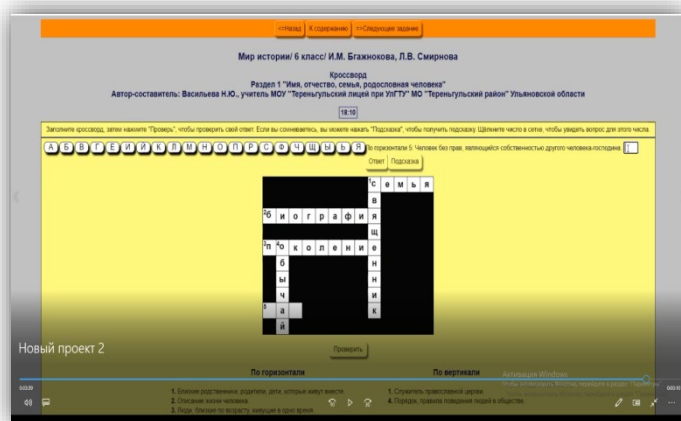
<=Назад | К содержанию | =>Следующее задание

Мир истории/ 6 класс/ И.М. Бгажнокова, Л.В. Смирнова

Кроссворд
Раздел 1 "Имя, отчество, семья, родословная человека"
Автор-составитель: Васильева Н.Ю., учитель МОУ "Тереньгульский лицей при УлГТУ" МО "Тереньгульский район" Ульяновской области

18:10

Заполните кроссворд, затем нажмите "Проверить", чтобы проверить свой ответ. Если вы сомневаетесь, вы можете нажать "Подсказка", чтобы получить подсказку. Щёлкните число в сетке, чтобы увидеть вопрос для этого числа.

А Б В Г Д Е Ж З И Й К Л М Н О П Р С Т У Ф Х Ц Ч Ш Щ Ъ Ы Ь Э Ю Я

По горизонтали 5: Человек без прав, являющийся собственностью другого человека-господина.

Ответ | Подсказка

| | | | | | $^{1}$с | е | м | ь | я |
|---|---|---|---|---|---|---|---|---|---|
| | | | | | в | | | | |
| $^{2}$б | и | о | г | р | а | ф | и | я | |
| | | | | | щ | | | | |
| $^{3}$п | $^{4}$о | к | о | л | е | н | и | е | |
| | б | | | | н | | | | |
| | ы | | | | н | | | | |
| | ч | | | | и | | | | |
| $^{5}$ | а | | | | к | | | | |
| | й | | | | | | | | |

Проверить

Новый проект 2

По горизонтали
1. Близкие родственники, родители, дети, которые живут вместе.
2. Описание жизни человека.
3. Люди, близкие по возрасту, живущие в одно время.

По вертикали
1. Служитель православной церкви.
4. Порядок, правила поведения людей в обществе.

Активация Windows
Чтобы активировать Windows, перейдите в раздел "Параметры".

0:03:29
0:03:51